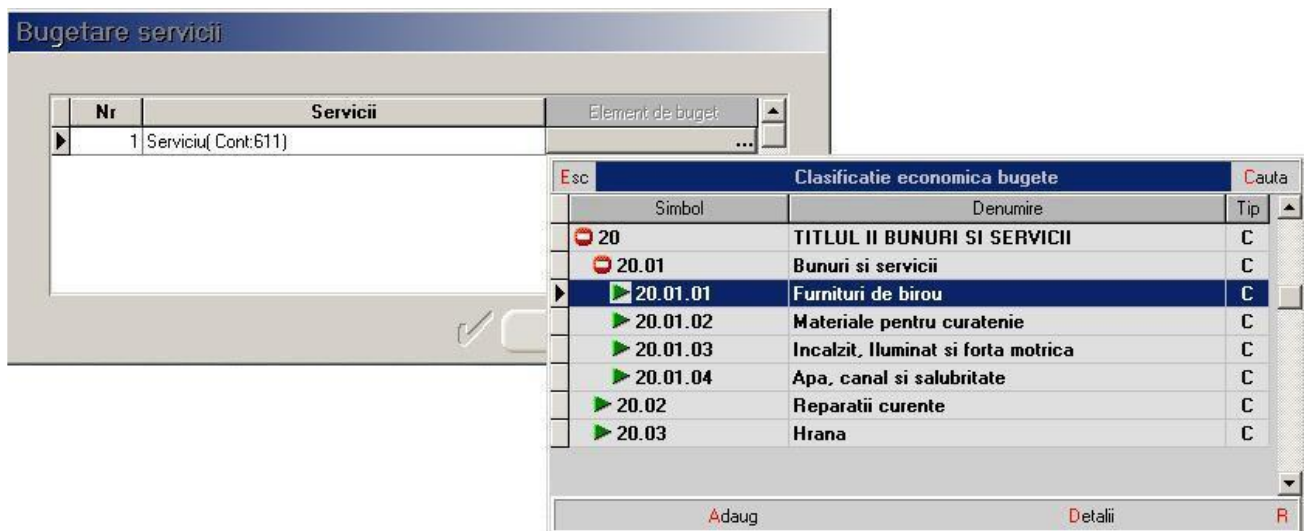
Bugetare servicii

| Nr | Servicii | Element de buget |
|---|---|---|
| 1 | Serviciu( Cont:611) | ... |

Esc Clasificatie economica bugete Cauta

| Simbol | Denumire | Tip |
|---|---|---|
| 20 | TITLUL II BUNURI SI SERVICII | C |
| 20.01 | Bunuri si servicii | C |
| 20.01.01 | Furnituri de birou | C |
| 20.01.02 | Materiale pentru curatenie | C |
| 20.01.03 | Incalzit, Iluminat si forta motrica | C |
| 20.01.04 | Apa, canal si salubritate | C |
| 20.02 | Reparatii curente | C |
| 20.03 | Hrana | C |

Adaug Detalii R